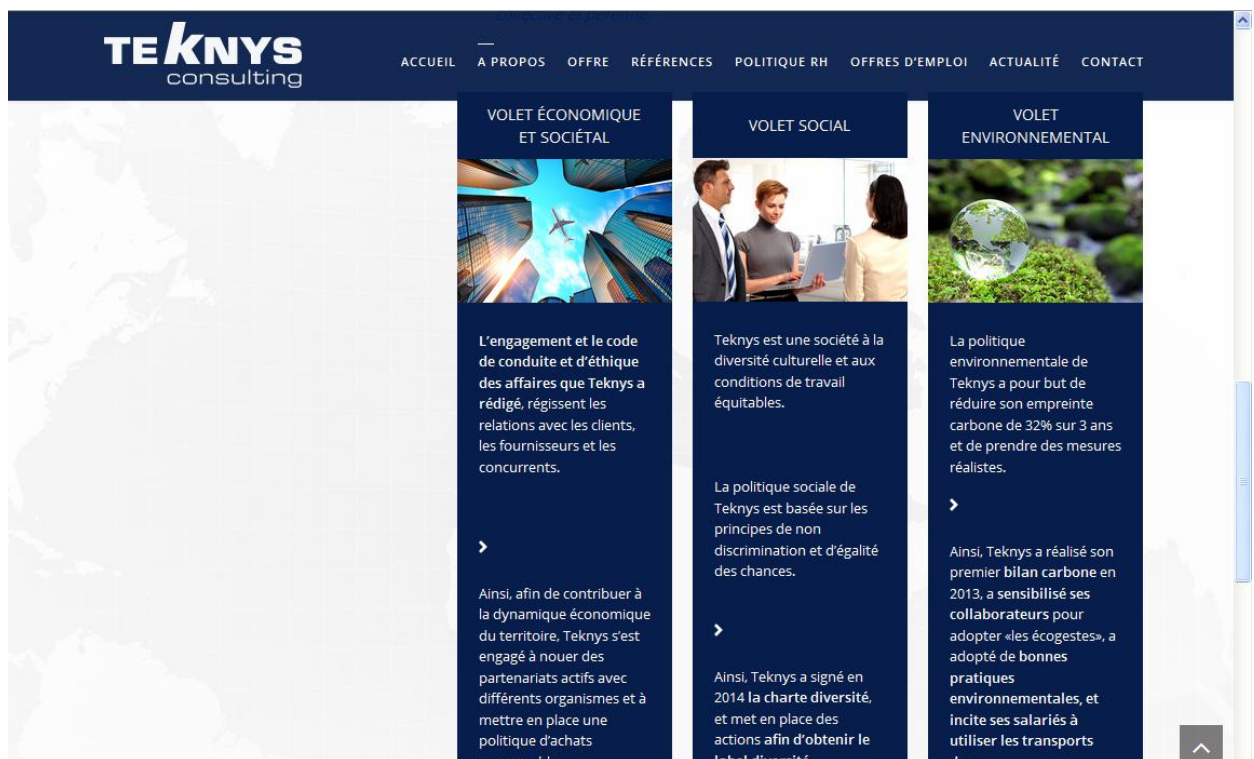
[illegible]

TEKNYS consulting

ACCUEIL A PROPOS OFFRE RÉFÉRENCES POLITIQUE RH OFFRES D'EMPLOI ACTUALITÉ CONTACT

VOLET ÉCONOMIQUE ET SOCIÉTAL

L'engagement et le code de conduite et d'éthique des affaires que Teknys a rédigé, régissent les relations avec les clients, les fournisseurs et les concurrents.

›

Ainsi, afin de contribuer à la dynamique économique du territoire, Teknys s'est engagé à nouer des partenariats actifs avec différents organismes et à mettre en place une politique d'achats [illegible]

VOLET SOCIAL

Teknys est une société à la diversité culturelle et aux conditions de travail équitables.

La politique sociale de Teknys est basée sur les principes de non discrimination et d'égalité des chances.

›

Ainsi, Teknys a signé en 2014 la charte diversité, et met en place des actions afin d'obtenir le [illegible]

VOLET ENVIRONNEMENTAL

La politique environnementale de Teknys a pour but de réduire son empreinte carbone de 32% sur 3 ans et de prendre des mesures réalistes.

›

Ainsi, Teknys a réalisé son premier bilan carbone en 2013, a sensibilisé ses collaborateurs pour adopter «les écogestes», a adopté de bonnes pratiques environnementales, et incite ses salariés à utiliser les transports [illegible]